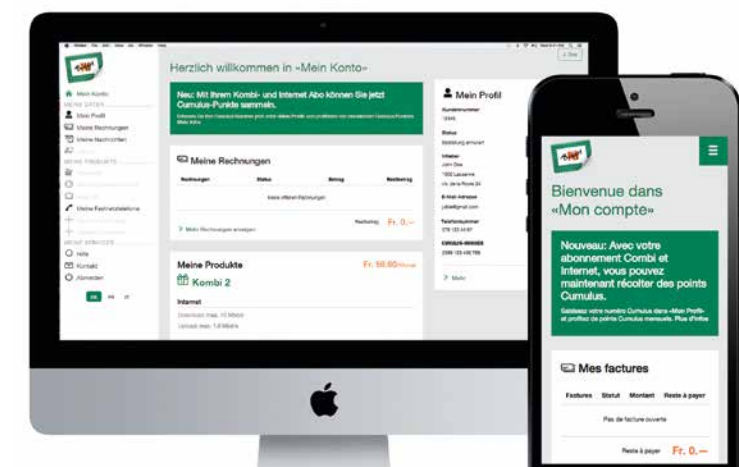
Herzlich willkommen in «Mein Konto»

Mein Konto
MEINE DATEN
Mein Profil
Meine Rechnungen
Meine Nachrichten
MEINE PRODUKTE
Meine Festnetztelefone
MEINE SERVICES
Hilfe
Kontakt
Abmelden

Neu: Mit Ihrem Kombi- und Internet Abo können Sie jetzt Cumulus-Punkte sammeln.

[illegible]

Meine Rechnungen

| Rechnungen | Status | Betrag | Restbetrag |
|---|---|---|---|
| Keine offenen Rechnungen | | | |

Restbetrag Fr. 0.–

Mehr Rechnungen anzeigen

Meine Produkte
Fr. 59.00/Monat
Kombi 2

Internet
Download: max. 10 Mbit/s
Upload: max. 1.0 Mbit/s

Mein Profil
Kundennummer
12345
Status
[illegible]
Inhaber
John Doe
1000 Lausanne
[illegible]
E-Mail Adresse
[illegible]@gmail.com
Telefonnummer
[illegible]
CUMULUS-NUMMER
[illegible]
Mehr

Bienvenue dans «Mon compte»

Nouveau: Avec votre abonnement Combi et Internet, vous pouvez maintenant récolter des points Cumulus.

Saisissez votre numéro Cumulus dans «Mon Profil» et profitez de points Cumulus mensuels. Plus d'infos

Mes factures

| Factures | Statut | Montant | Reste à payer |
|---|---|---|---|
| Pas de facture ouverte | | | |

Reste à payer Fr. 0.–